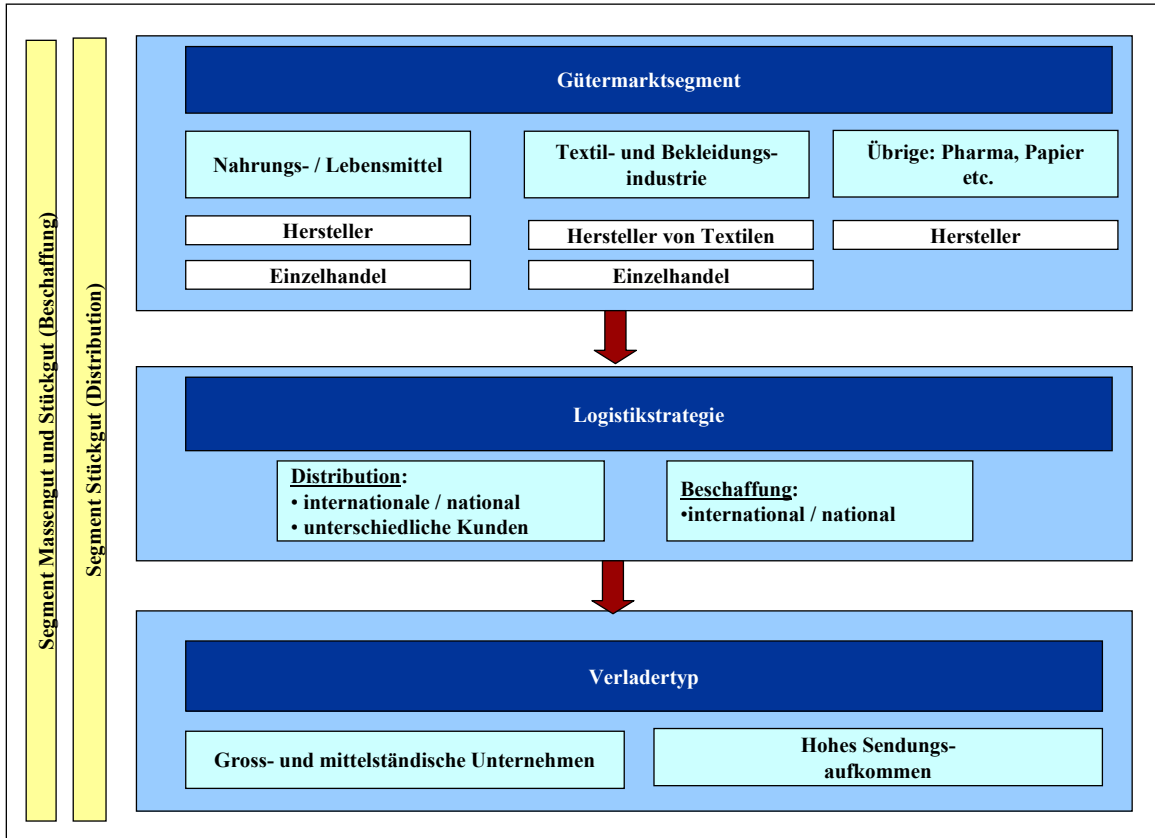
Segment Massengut und Stückgut (Beschaffung)

Segment Stückgut (Distribution)

Gütermarktsegment

Nahrungs- / Lebensmittel

Textil- und Bekleidungsindustrie

Übrige: Pharma, Papier etc.

Hersteller

Hersteller von Textilen

Hersteller

Einzelhandel

Einzelhandel

Logistikstrategie

Distribution:
• internationale / national
• unterschiedliche Kunden

Beschaffung:
•international / national

Verladertyp

Gross- und mittelständische Unternehmen

Hohes Sendungsaufkommen